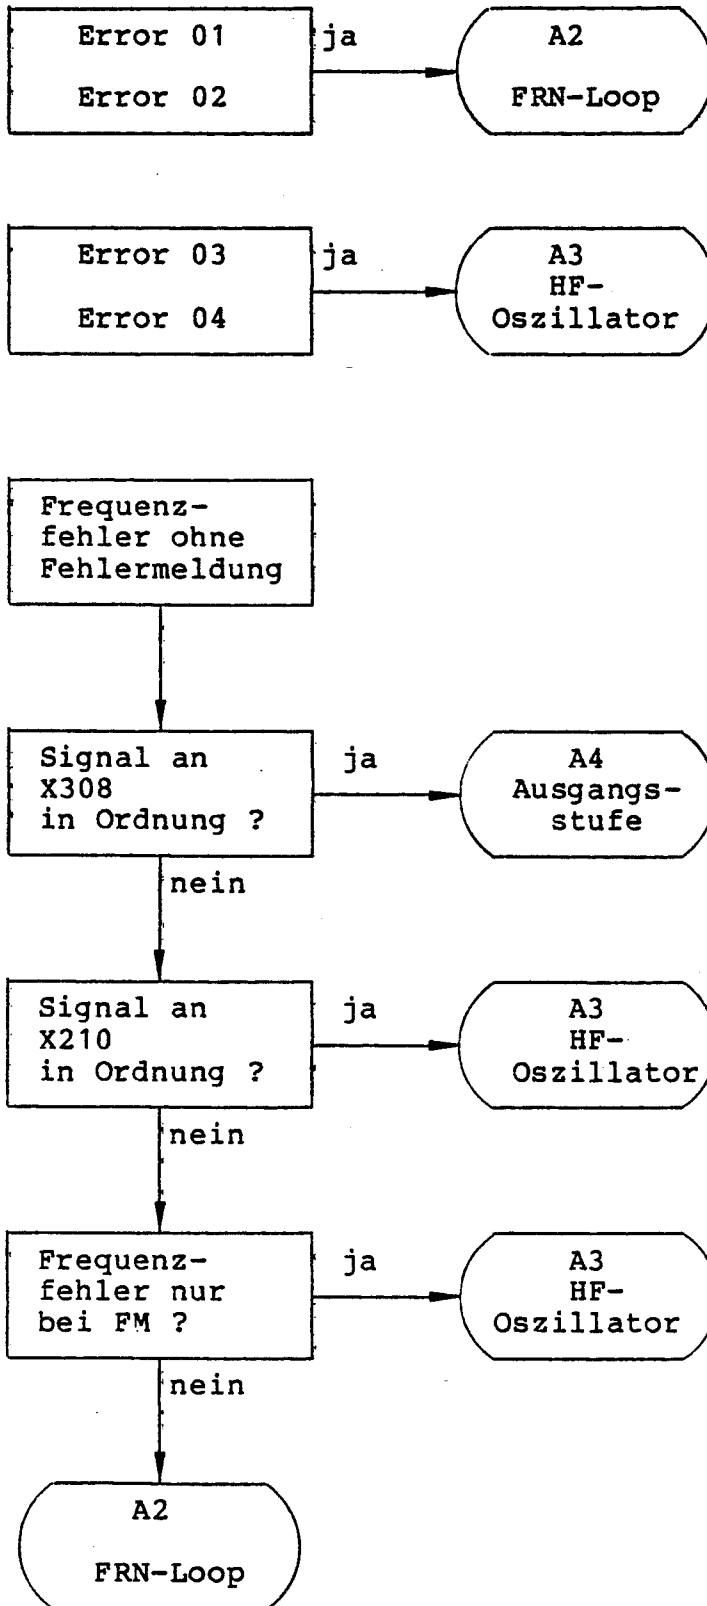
Error 01
Error 02

ja

A2
FRN-Loop

Error 03
Error 04

ja

A3
HF-
Oszillator

Frequenzfehler ohne Fehlermeldung

Signal an X308 in Ordnung ?

ja

A4
Ausgangsstufe

nein

Signal an X210 in Ordnung ?

ja

A3
HF-
Oszillator

nein

Frequenzfehler nur bei FM ?

ja

A3
HF-
Oszillator

nein

A2
FRN-Loop